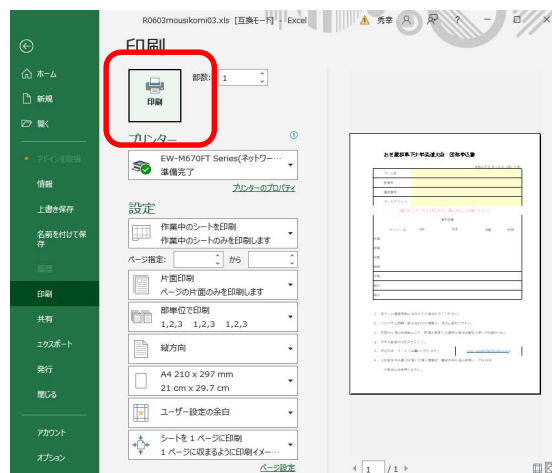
R0603mousikomi03.xls [互換モード] - Excel
秀幸

印刷
印刷
部数: 1

プリンター
EW-M670FT Series(ネットワー...
準備完了
プリンターのプロパティ

設定
作業中のシートを印刷
作業中のシートのみを印刷します
ページ指定: から
片面印刷
ページの片面のみを印刷します
部単位で印刷
1,2,3 1,2,3 1,2,3
縦方向
A4 210 x 297 mm
21 cm x 29.7 cm
ユーザー設定の余白
シートを 1 ページに印刷
1 ページに収まるように印刷イメー...
ページ設定

ホーム
新規
開く
アドインを取得
情報
上書き保存
名前を付けて保存
履歴
印刷
共有
エクスポート
発行
閉じる
アカウント
オプション

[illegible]

1 /1